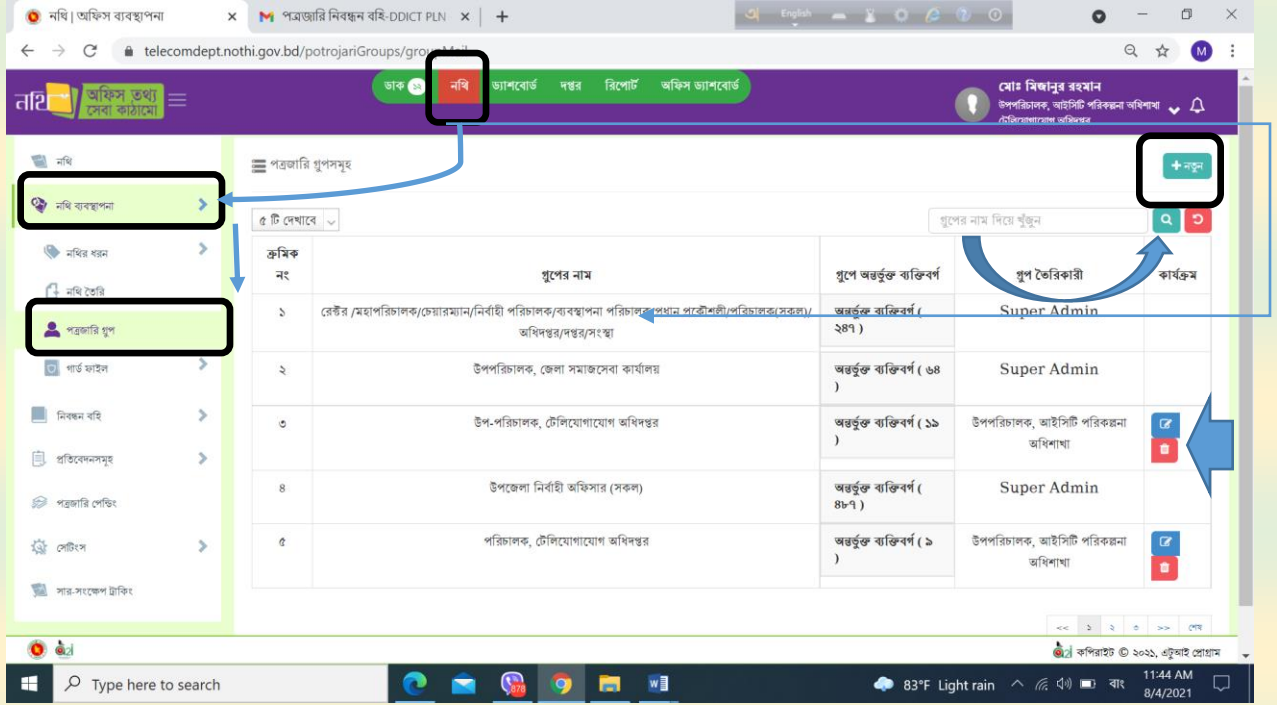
নথি | অফিস ব্যবস্থাপনা ×
পত্রজারি নিবন্ধন বহি-DDICT PLN ×
+
English
telecomdept.nothi.gov.bd/potrojariGroups/groupMail
M

নথি অফিস তথ্য সেবা কাঠামো
ডাক ১৬ নথি ড্যাশবোর্ড দপ্তর রিপোর্ট অফিস ড্যাশবোর্ড
মোঃ মিজানুর রহমান
উপপরিচালক, আইসিটি পরিকল্পনা অধিশাখা
টেলিযোগাযোগ অধিদপ্তর

নথি
নথি ব্যবস্থাপনা
নথির ধরন
নথি তৈরি
পত্রজারি গ্রুপ
গার্ড ফাইল
নিবন্ধন বহি
প্রতিবেদনসমূহ
পত্রজারি পেন্ডিং
সেটিংস
সার-সংক্ষেপ ট্র্যাকিং

পত্রজারি গ্রুপসমূহ
+ নতুন
৫ টি দেখাবে
গ্রুপের নাম দিয়ে খুঁজুন

| ক্রমিক নং | গ্রুপের নাম | গ্রুপে অন্তর্ভুক্ত ব্যক্তিবর্গ | গ্রুপ তৈরিকারী | কার্যক্রম |
|---|---|---|---|---|
| ১ | রেক্টর /মহাপরিচালক/চেয়ারম্যান/নির্বাহী পরিচালক/ব্যবস্থাপনা পরিচালক/প্রধান প্রকৌশলী/পরিচালক(সকল)/অধিদপ্তর/দপ্তর/সংস্থা | অন্তর্ভুক্ত ব্যক্তিবর্গ ( ২৪৭ ) | Super Admin | |
| ২ | উপপরিচালক, জেলা সমাজসেবা কার্যালয় | অন্তর্ভুক্ত ব্যক্তিবর্গ ( ৬৪ ) | Super Admin | |
| ৩ | উপ-পরিচালক, টেলিযোগাযোগ অধিদপ্তর | অন্তর্ভুক্ত ব্যক্তিবর্গ ( ১৯ ) | উপপরিচালক, আইসিটি পরিকল্পনা অধিশাখা | |
| ৪ | উপজেলা নির্বাহী অফিসার (সকল) | অন্তর্ভুক্ত ব্যক্তিবর্গ ( ৪৮৭ ) | Super Admin | |
| ৫ | পরিচালক, টেলিযোগাযোগ অধিদপ্তর | অন্তর্ভুক্ত ব্যক্তিবর্গ ( ৯ ) | উপপরিচালক, আইসিটি পরিকল্পনা অধিশাখা | |

<< < ১ ২ ৩ > >> শেষ
কপিরাইট © ২০২১, এটুআই প্রোগ্রাম

Type here to search
878
83°F Light rain বাং 11:44 AM 8/4/2021